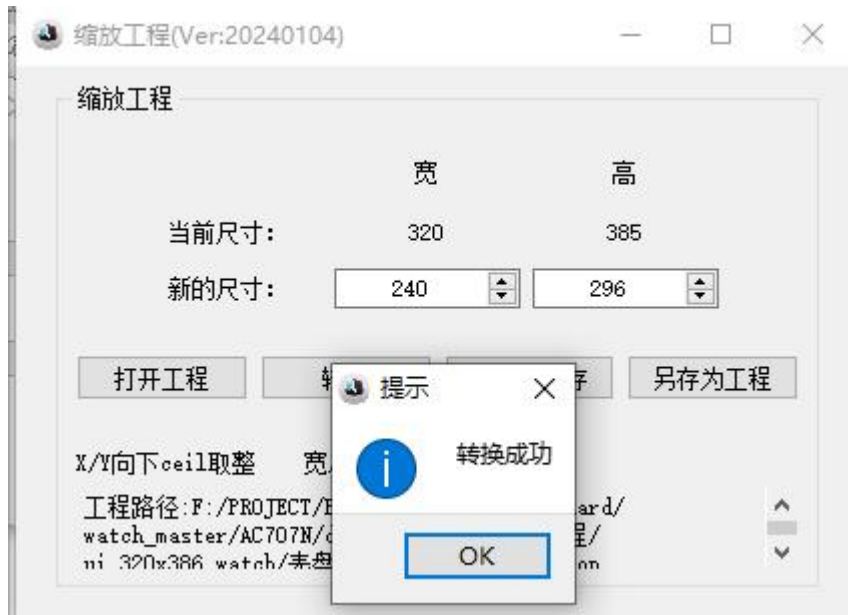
缩放工程(Ver:20240104)

缩放工程

宽 高

当前尺寸: 320 385

新的尺寸: 240 296

打开工程

转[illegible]

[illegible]存

另存为工程

提示

转换成功

OK

X/Y向下ceil取整 宽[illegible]

工程路径:F:/PROJECT/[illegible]ard/watch_master/AC707N/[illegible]程/ui_320x386_watch/表盘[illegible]on